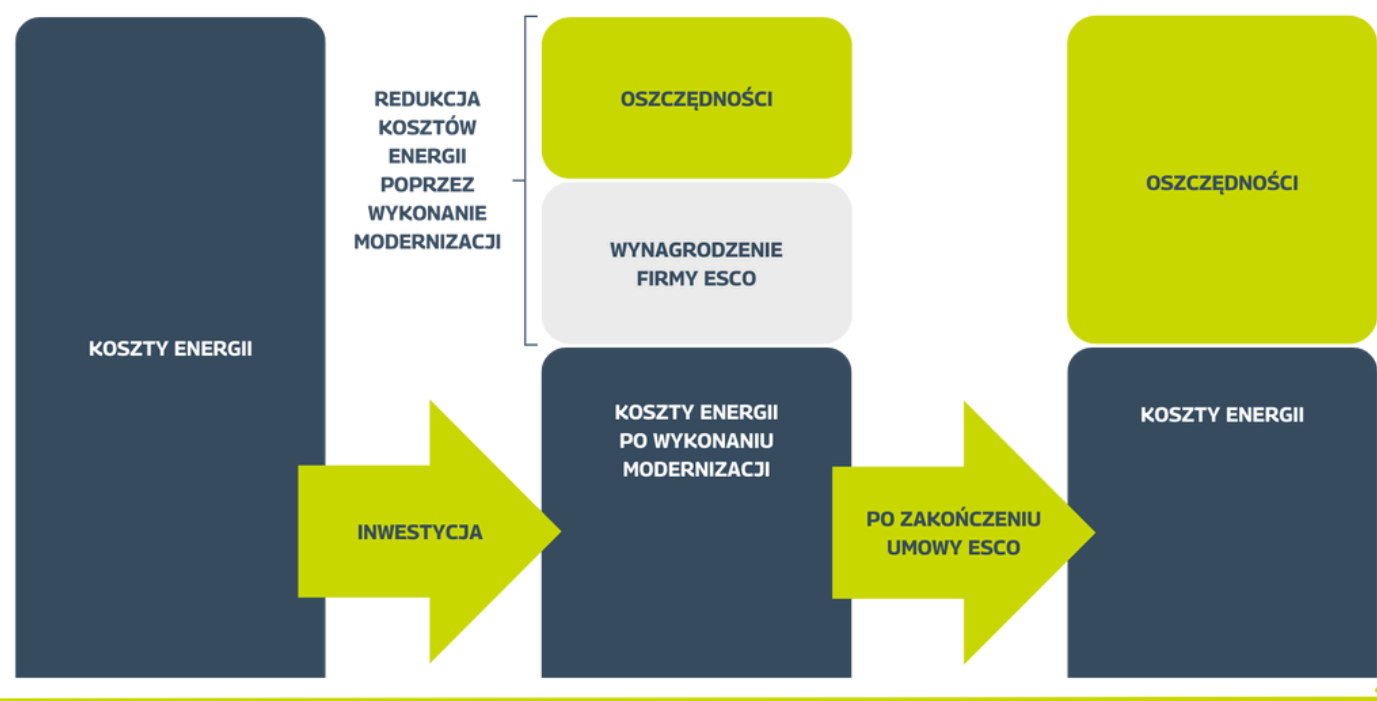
KOSZTY ENERGII

REDUKCJA KOSZTÓW ENERGII POPRZEZ WYKONANIE MODERNIZACJI

OSZCZĘDNOŚCI

WYNAGRODZENIE FIRMY ESCO

KOSZTY ENERGII PO WYKONANIU MODERNIZACJI

INWESTYCJA

PO ZAKOŃCZENIU UMOWY ESCO

OSZCZĘDNOŚCI

KOSZTY ENERGII